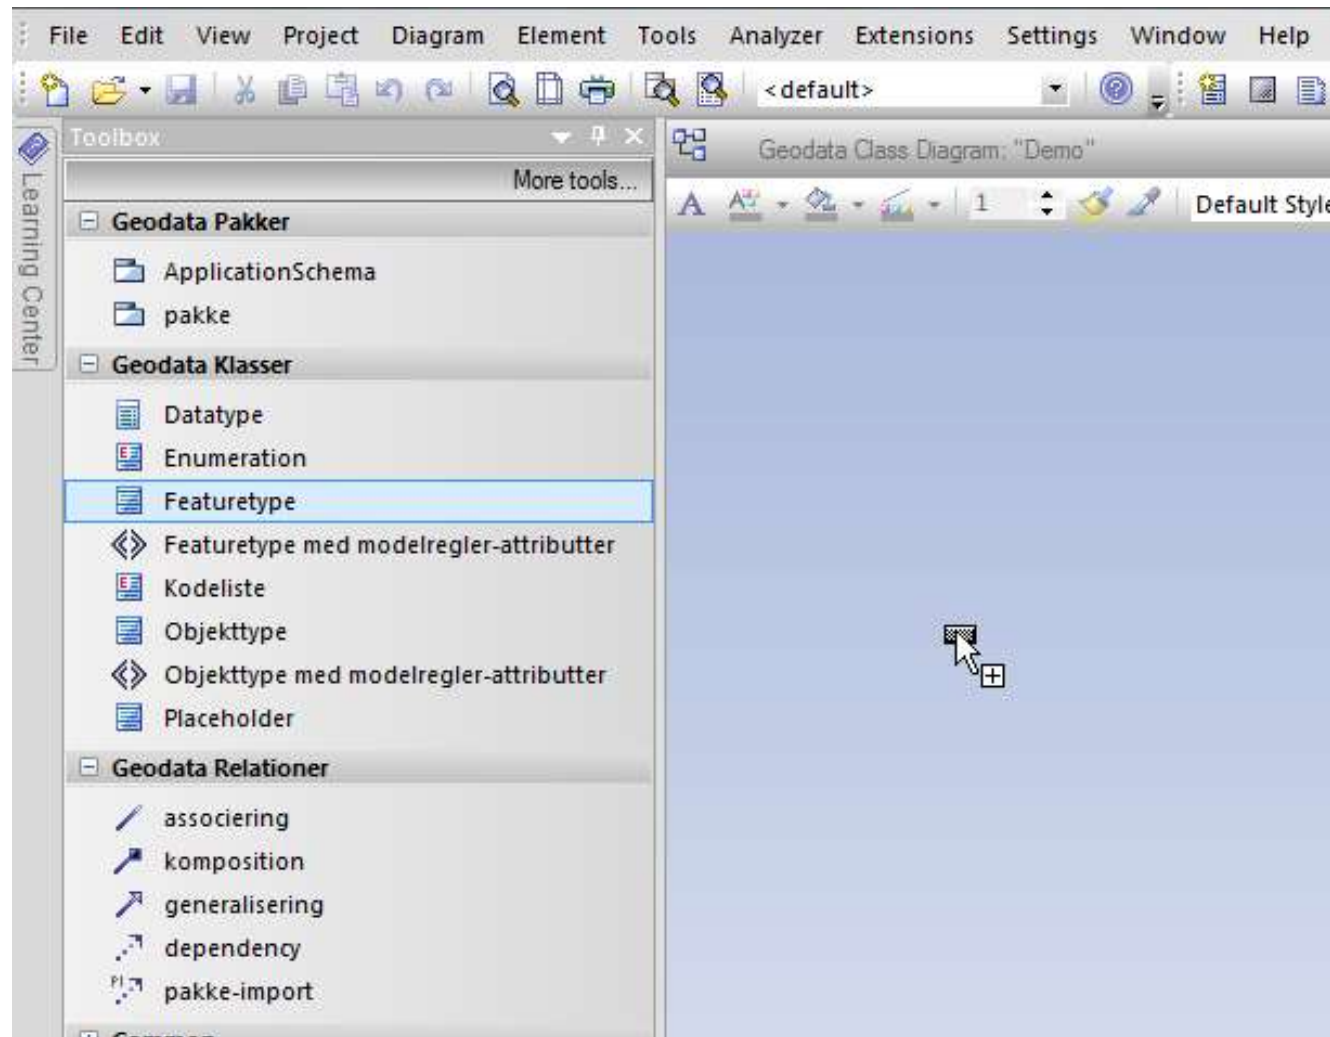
File Edit View Project Diagram Element Tools Analyzer Extensions Settings Window Help

<default>

Learning Center

Toolbox

More tools...

Geodata Pakker

ApplicationSchema

pakke

Geodata Klasser

Datatype

Enumeration

Featuretype

Featuretype med modelregler-attributter

Kodeliste

Objekttype

Objekttype med modelregler-attributter

Placeholder

Geodata Relationer

associering

komposition

generalisering

dependency

pakke-import

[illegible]

Geodata Class Diagram: "Demo"

1

Default Style